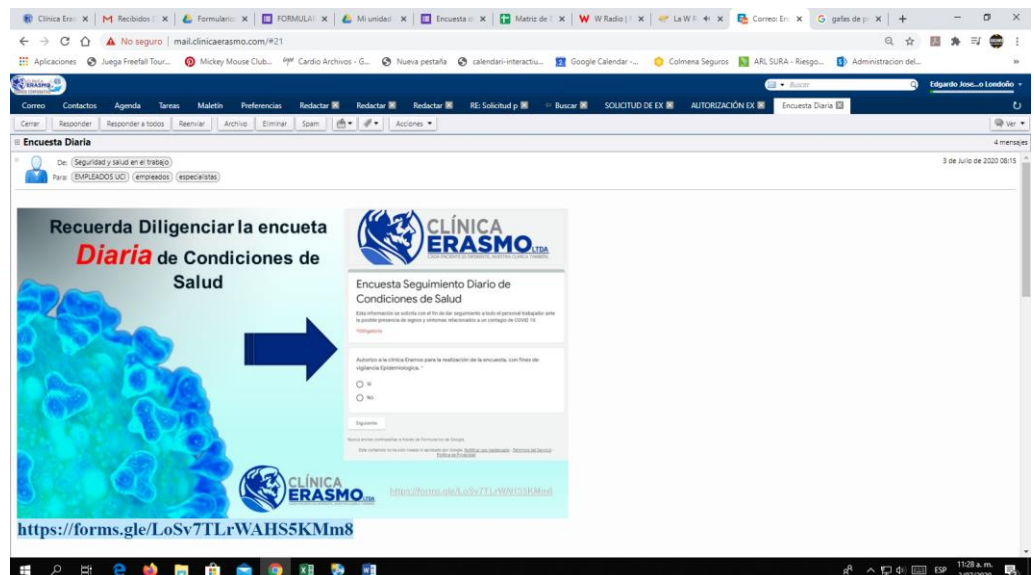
Clínica Eras | M Recibidos | Formulario | FORMULA | Mi unidad | Encuesta | Matriz de | W Radio | La W | Correo: En | G gafas de p | +

← → C ⌂ ▲ No seguro | mail.clinicaerasmo.com/#21

Aplicaciones  Juega Freefall Tour...  Mickey Mouse Club...  Cardio Archivos - G...  Nueva pestaña  calendari-interactiu...  Google Calendar -...  Colmena Seguros  ARL SURA - Riesgo...  Administracion del...

Buscar  Edgardo Jose...o Londoño

Correo  Contactos  Agenda  Tareas  Maletín  Preferencias  Redactar  Redactar  Redactar  RE: Solicitud p  Buscar  SOLICITUD DE EX  AUTORIZACIÓN EX  Encuesta Diaria

Cerrar  Responder  Responder a todos  Reenviar  Archivo  Eliminar  Spam  Acciones  Ver

Encuesta Diaria  4 mensajes

De: Seguridad y salud en el trabajo
Para: EMPLEADOS UCI  empleados  especialistas

3 de Julio de 2020 08:15

Recuerda Diligenciar la encueta Diaria de Condiciones de Salud

CLÍNICA ERASMO LTDA

Encuesta Seguimiento Diario de Condiciones de Salud

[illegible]

*Obligatorio

Autorizo a la clínica Erasmo para la realización de la encuesta, con fines de vigilancia Epidemiologica. *

Si
No

Siguiente

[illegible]

CLÍNICA ERASMO LTDA

https://forms.gle/LoSv7TLrWAHS5KMm8

https://forms.gle/LoSv7TLrWAHS5KMm8

ESP  11:28 a. m.  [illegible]